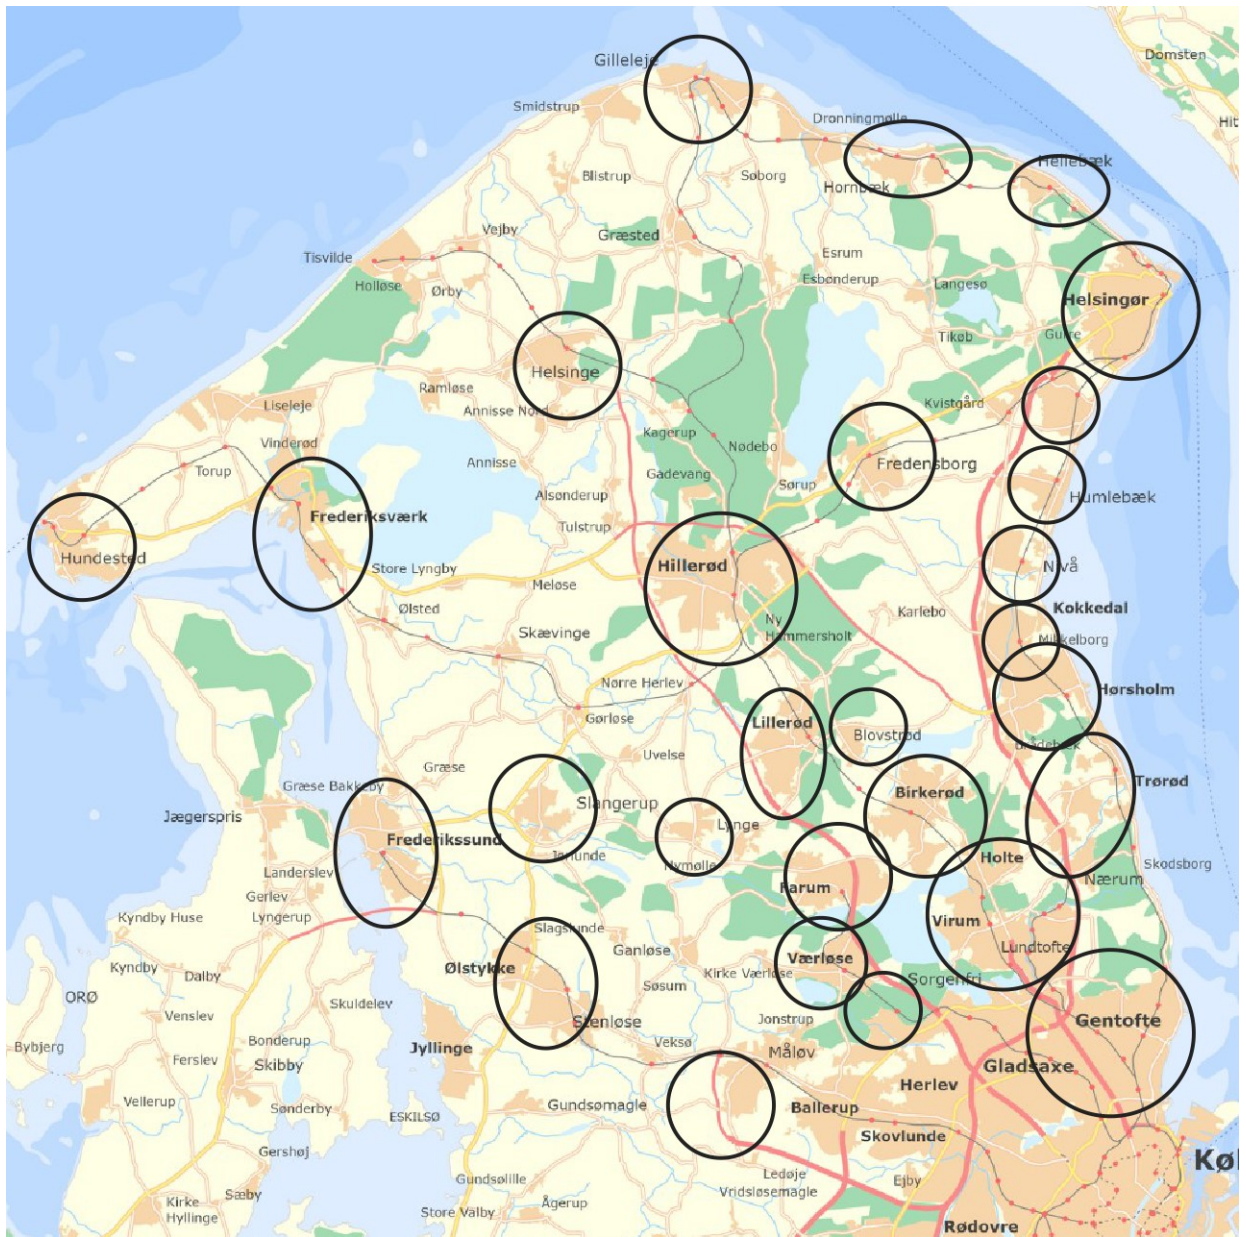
Gilleleje
Domsten
Hill
Smidstrup
Dronningmølle
Hellebæk
Blistrup
Søborg
Hornbæk
Vejby
Græsted
Esrum
Tisvilde
Esbønderup
Langesø
Helsingør
Holløse
Ørby
Tikøb
Gurre
Helsinge
Ramløse
Annisse Nord
Kvistgård
Liseleje
Kagerup
Vinderød
Nødebo
Annisse
Torup
Gadevang
Fredensborg
Alsønderup
Sørup
Humlebæk
Frederiksværk
Tulstrup
Hundested
Hillerød
Nivå
Store Lyngby
Meløse
Ny Hammersholt
Karlebo
Ølsted
Kokkedal
Skævinge
Mikkelborg
Nørre Herlev
Hørsholm
Gørløse
Lillerød
Blovstrød
Uvelse
Rødehøj
Græse
Trørød
Græse Bakkeby
Birkerød
Slangerup
Jægerspris
Frederikssund
Lynge
Jørlunde
Holte
Skodsborg
Nymølle
Landerslev
Farum
Nærum
Gerlev
Virum
Lyngerup
Kyndby Huse
Slagslunde
Lundtofte
Værløse
Ganløse
Kyndby
Dalby
Ølstykke
Kirke Værløse
Sorgenfri
ORØ
Søsum
Skuldelev
Gentofte
Venslev
Stenløse
Jonstrup
Bybjerg
Bonderup
Jyllinge
Veksø
Måløv
Ferslev
Gladsaxe
Skibby
Herlev
Vellerup
Sønderby
Gundsømagle
Ballerup
ESKILSØ
Skovlunde
Gershøj
Københ
Gundsølille
Ledøje
Vridsløsemagle
Kirke Hyllinge
Sæby
Ågerup
Ejby
Store Valby
Rødovre